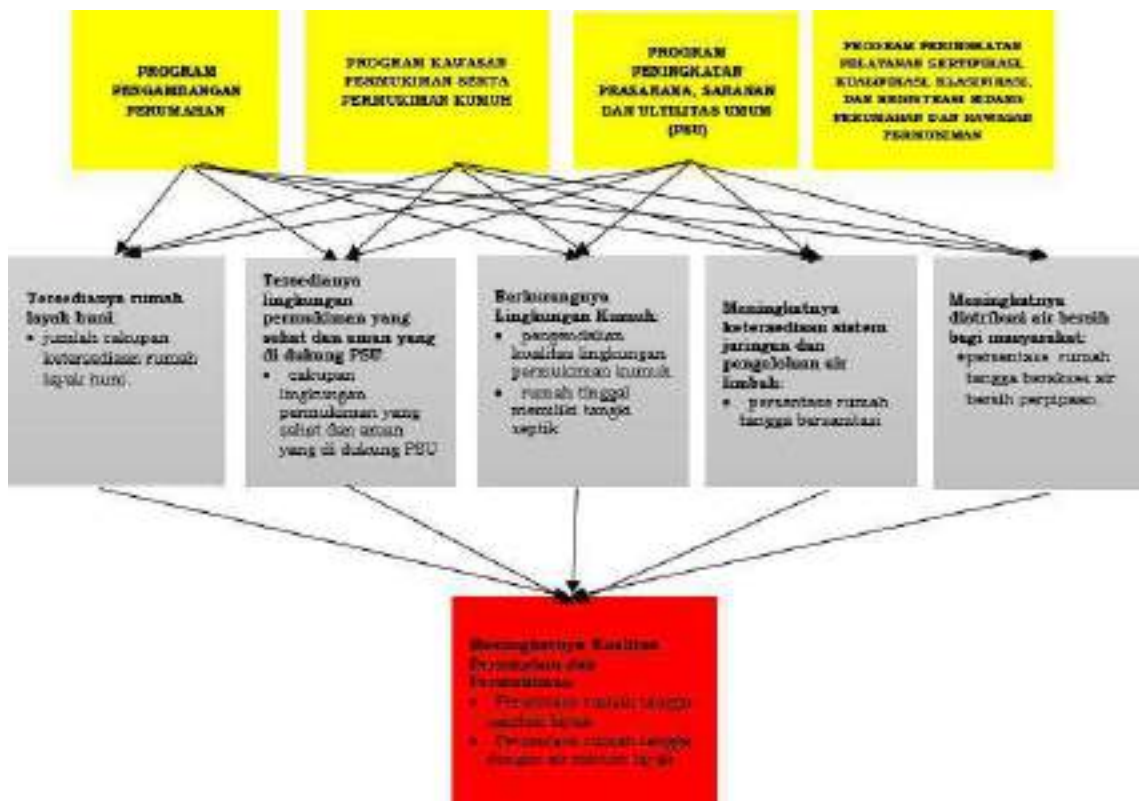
PROGRAM PENGEMBANGAN PERUMAHAN

PROGRAM KAWASAN PERMUKIMAN SERTA PERMUKIMAN KUMUH

PROGRAM PENINGKATAN PRASARANA, SARANAN DAN ULTILITAS UMUM (PSU)

PROGRAM PENINGKATAN PELAYANAN SERTIFIKASI, KUALIFIKASI, KLASIFIKASI, DAN REGISTRASI BIDANG PERUMAHAN DAN KAWASAN PERMUKIMAN

Tersedianya rumah layak huni
• jumlah cakupan ketersediaan rumah layak huni.

Tersedianya lingkungan permukimen yang sehat dan aman yang di dukung PSU
• cakupan lingkungan permukiman yang sehat dan aman yang di dukung PSU

Berkurangnya Lingkungan Kumuh:
• pengendalian kualitas lingkungan permukiman kumuh
• rumah tinggal memiliki tangki septik

Meningkatnya ketersediaan sistem jaringan dan pengelolaan air limbah:
• persentase rumah tangga bersanitasi

Meningkatnya distribusi air bersih bagi masyarakat:
• persentase rumah tangga berakses air bersih perpipaan

Meningkatnya Kualitas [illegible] dan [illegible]:
• Persentase rumah tangga sanitasi layak
• Persentase rumah tangga dengan air minum layak